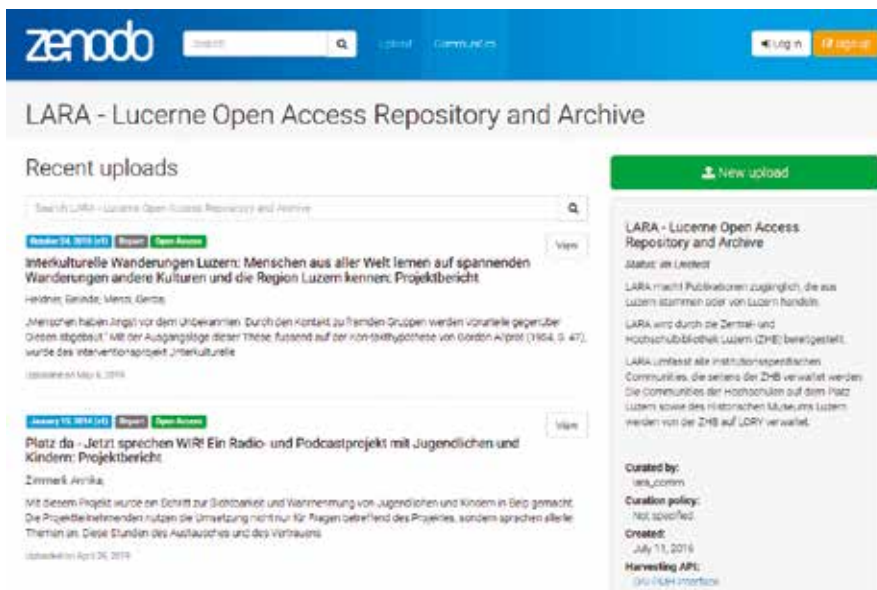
zenodo

Search

Upload Communities

Log in

Sign up

LARA - Lucerne Open Access Repository and Archive

Recent uploads

Search LARA - Lucerne Open Access Repository and Archive

October 24, 2016 (v1) Report Open Access

View

Interkulturelle Wanderungen Luzern: Menschen aus aller Welt lernen auf spannenden Wanderungen andere Kulturen und die Region Luzern kennen: Projektbericht

Heldner, Renate; Merz, Gerda;

„Menschen haben Angst vor dem Unbekannten. Durch den Kontakt zu fremden Gruppen werden Vorurteile gegenüber Diesen abgebaut." Mit der Ausgangslage dieser These, fussend auf der Kontakthypothese von Gordon Allport (1954, S. 47), wurde das Interventionsprojekt „Interkulturelle

Uploaded on May 6, 2019

January 13, 2014 (v1) Report Open Access

View

Platz da - Jetzt sprechen WIR! Ein Radio- und Podcastprojekt mit Jugendlichen und Kindern: Projektbericht

Zimmerli, Annika;

Mit diesem Projekt wurde ein Schritt zur Sichtbarkeit und Wahrnehmung von Jugendlichen und Kindern in Belp gemacht. Die Projektteilnehmenden nutzen die Umsetzung nicht nur für Fragen betreffend des Projektes, sondern sprachen allerlei Themen an. Diese Stunden des Austausches und des Vertrauens

Uploaded on April 26, 2019

New upload

LARA - Lucerne Open Access Repository and Archive

Status: im Unterhalt

LARA macht Publikationen zugänglich, die aus Luzern stammen oder von Luzern handeln.

LARA wird durch die Zentral- und Hochschulbibliothek Luzern (ZHB) bereitgestellt.

LARA umfasst alle institutionsspezifischen Communities, die seitens der ZHB verwaltet werden. Die Communities der Hochschulen auf dem Platz Luzern sowie des Historischen Museums Luzern werden von der ZHB auf LORY verwaltet.

Curated by:
lara_comm

Curation policy:
Not specified

Created:
July 11, 2016

Harvesting API:
OAI-PMH Interface